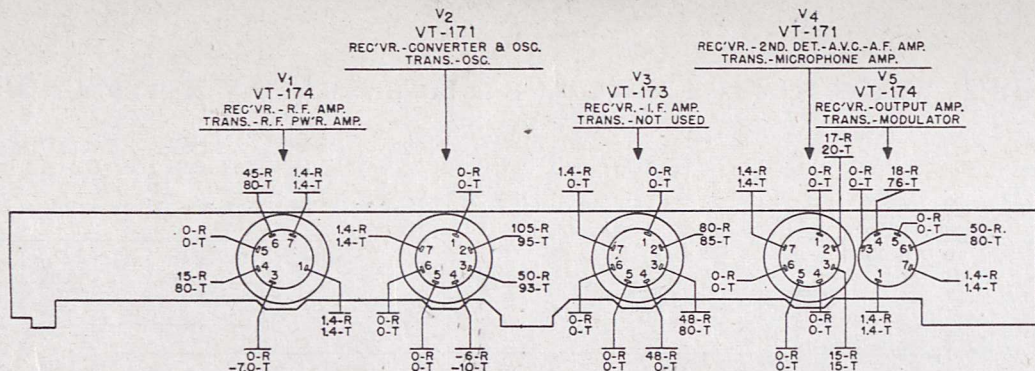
V1
VT-174
REC'VR.-R.F. AMP.
TRANS.-R.F. PW'R. AMP.

V2
VT-171
REC'VR.-CONVERTER & OSC.
TRANS.-OSC.

V3
VT-173
REC'VR.-I.F. AMP.
TRANS.-NOT USED

V4
VT-171
REC'VR.-2ND. DET.-A.V.C.-A.F. AMP.
TRANS.-MICROPHONE AMP.

V5
VT-174
REC'VR.-OUTPUT AMP.
TRANS.-MODULATOR

45-R
80-T
1.4-R
1.4-T
0-R
0-T
15-R
80-T
1.4-R
1.4-T
0-R
-7.0-T
6 7 5 4 3 1

1.4-R
1.4-T
0-R
0-T
105-R
95-T
50-R
93-T
0-R
0-T
0-R
0-T
-6-R
-10-T
7 1 2 6 3 5 4

1.4-R
0-T
0-R
0-T
80-R
85-T
0-R
0-T
48-R
80-T
0-R
0-T
48-R
0-T
7 1 2 6 3 5 4

1.4-R
1.4-T
0-R
0-T
17-R
20-T
0-R
0-T
18-R
76-T
0-R
0-T
0-R
0-T
50-R.
80-T
1.4-R
1.4-T
0-R
0-T
0-R
0-T
15-R
15-T
1.4-R
1.4-T
7 1 2 6 3 5 4 3 4 5 6 7 1